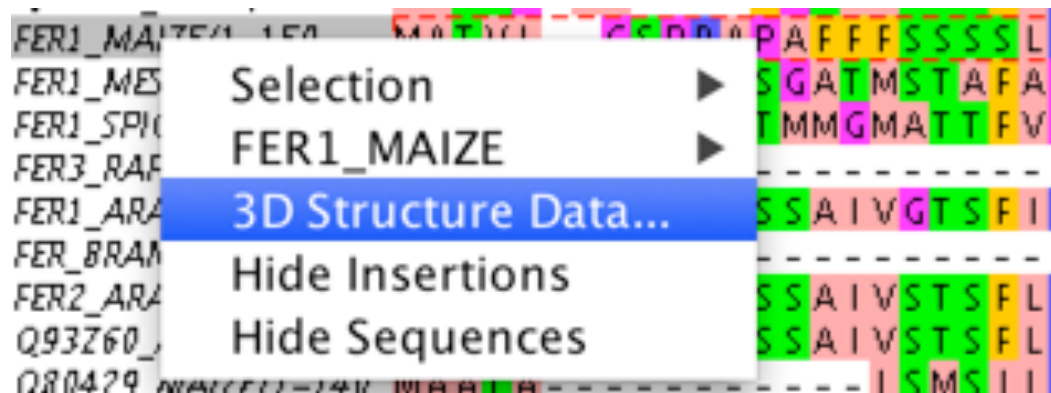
FER1_MA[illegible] M A T V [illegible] C S D P A P A F F F S S S S L
FER1_MES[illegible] S G A T M S T A F A
FER1_SPI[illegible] T M M G M A T T F V
FER3_RAP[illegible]
FER1_ARA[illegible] S S A I V G T S F I
FER_BRAM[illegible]
FER2_ARA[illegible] S S A I V S T S F L
Q93Z60_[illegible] S S A I V S T S F L
Q80429_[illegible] M A A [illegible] I S M S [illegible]

Selection ▶
FER1_MAIZE ▶
3D Structure Data...
Hide Insertions
Hide Sequences